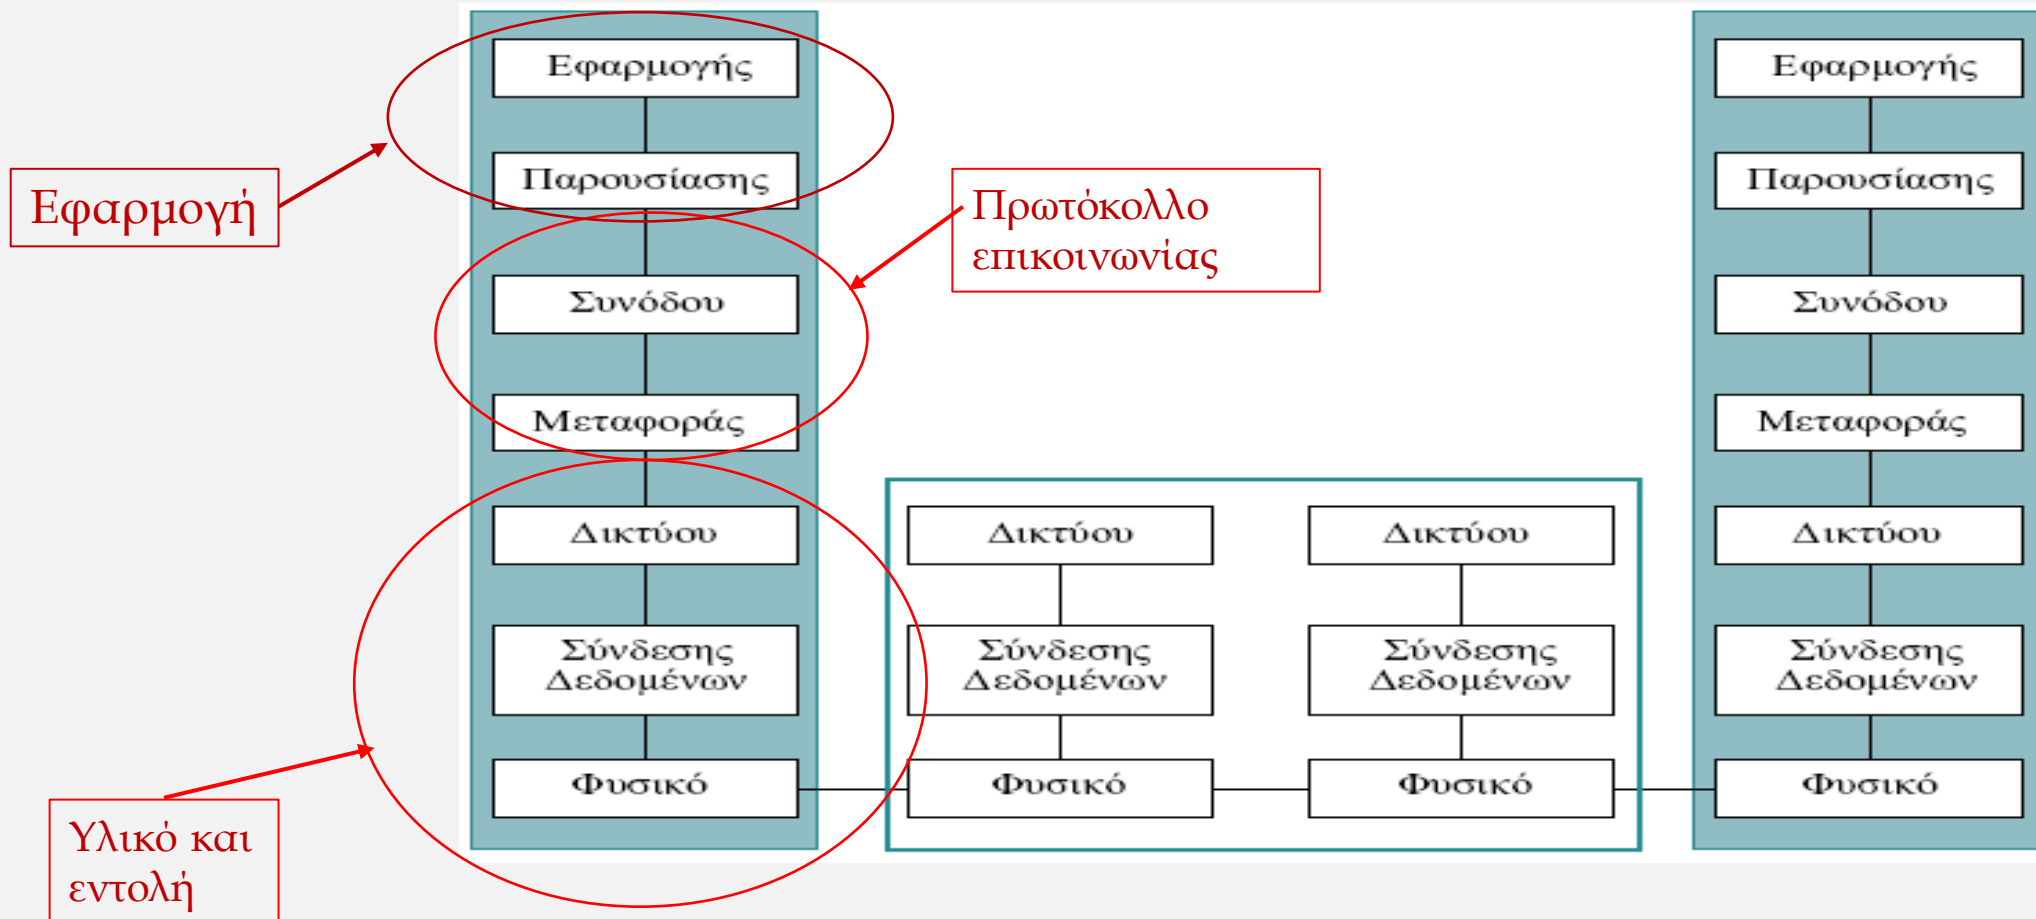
Εφαρμογή

Εφαρμογής

Παρουσίασης

Πρωτόκολλο επικοινωνίας

Συνόδου

Μεταφοράς

Δικτύου

Σύνδεσης Δεδομένων

Φυσικό

Υλικό και εντολή

Δικτύου

Σύνδεσης Δεδομένων

Φυσικό

Δικτύου

Σύνδεσης Δεδομένων

Φυσικό

Εφαρμογής

Παρουσίασης

Συνόδου

Μεταφοράς

Δικτύου

Σύνδεσης Δεδομένων

Φυσικό